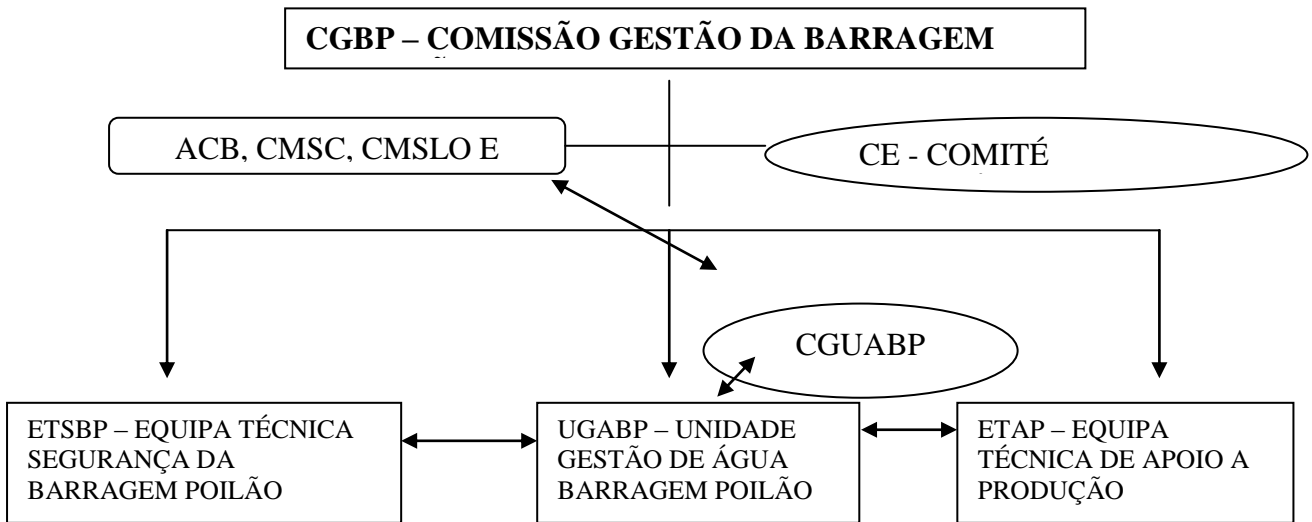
CGBP – COMISSÃO GESTÃO DA BARRAGEM

ACB, CMSC, CMSLO E

CE - COMITÉ

CGUABP

ETSBP – EQUIPA TÉCNICA SEGURANÇA DA BARRAGEM POILÃO

UGABP – UNIDADE GESTÃO DE ÁGUA BARRAGEM POILÃO

ETAP – EQUIPA TÉCNICA DE APOIO A PRODUÇÃO